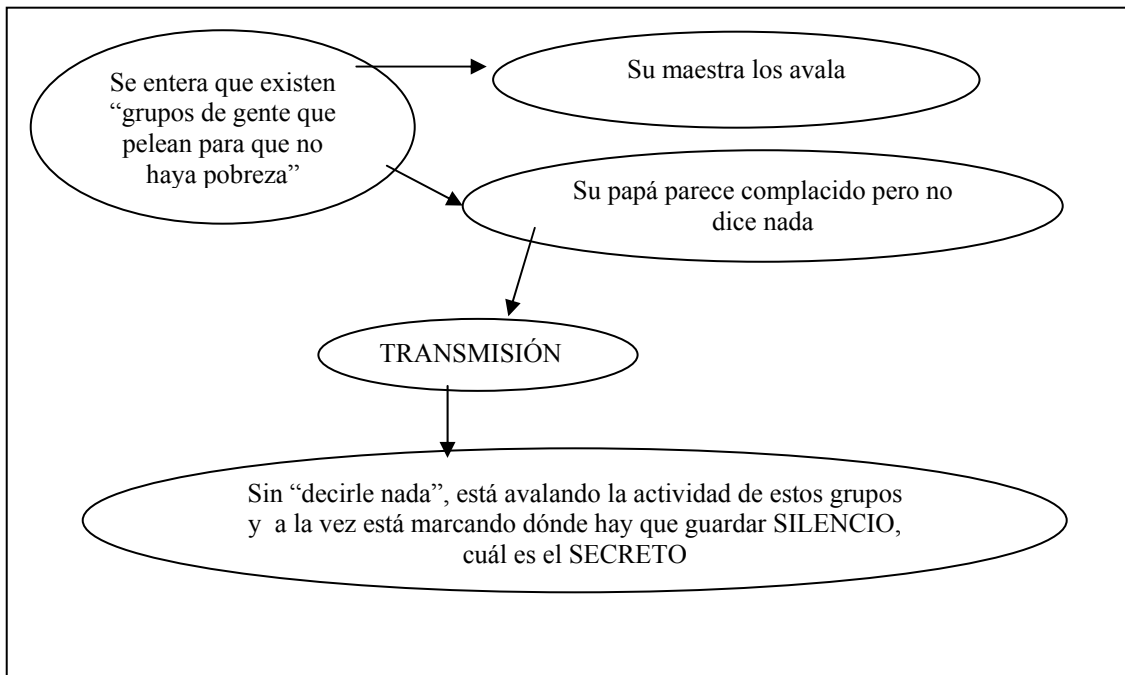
Se entera que existen "grupos de gente que pelean para que no haya pobreza"

Su maestra los avala

Su papá parece complacido pero no dice nada

TRANSMISIÓN

Sin "decirle nada", está avalando la actividad de estos grupos y a la vez está marcando dónde hay que guardar SILENCIO, cuál es el SECRETO